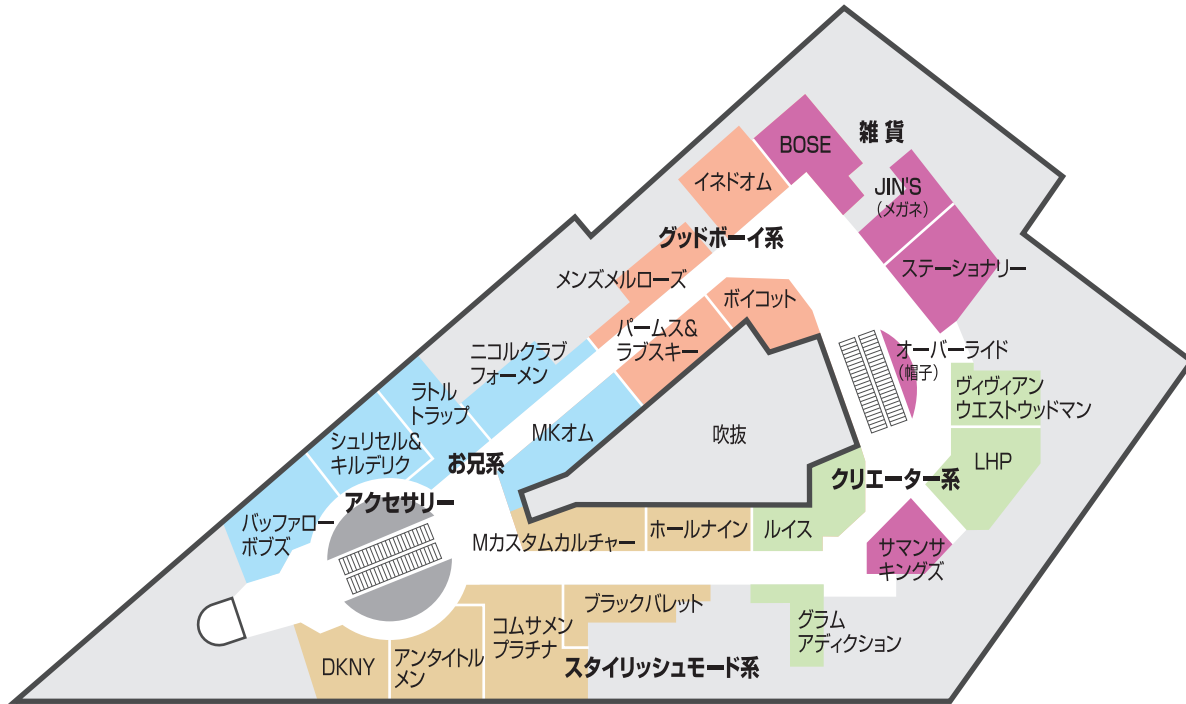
雑貨
BOSE
JIN'S
(メガネ)
ステーショナリー
イネドオム
グッドボーイ系
メンズメルローズ
ボイコット
パームス&
ラブスキー
ニコルクラブ
フォーメン
オーバーライド
(帽子)
ヴィヴィアン
ウエストウッドマン
ラトル
トラップ
MKオム
吹抜
シュリセル&
キルデリク
お兄系
LHP
クリエーター系
アクセサリー
バッファロー
ボブズ
Mカスタムカルチャー
ホールナイン
ルイス
サマンサ
キングズ
ブラックバレット
コムサメン
プラチナ
グラム
アディクション
DKNY
アンタイトル
メン
スタイリッシュモード系